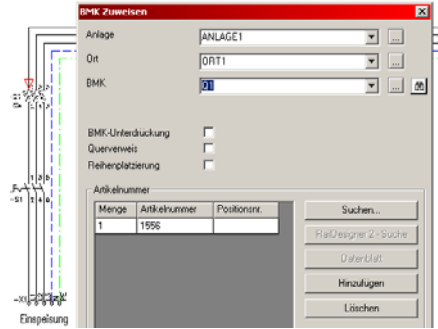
BMK Zuweisen

Anlage ANLAGE1 ...
Ort ORT1 ...
BMK Q1 ...

BMK-Unterdruckung
Querverweis
Reihenplatzierung

Artikelnummer

| Menge | Artikelnummer | Positionsnr. |
|---|---|---|
| 1 | 1556 | |

Suchen...
HaiDesigner 2 - Suche
Datenblatt
Hinzufügen
Löschen

-Q1
-S1
-X0
Einspeisung